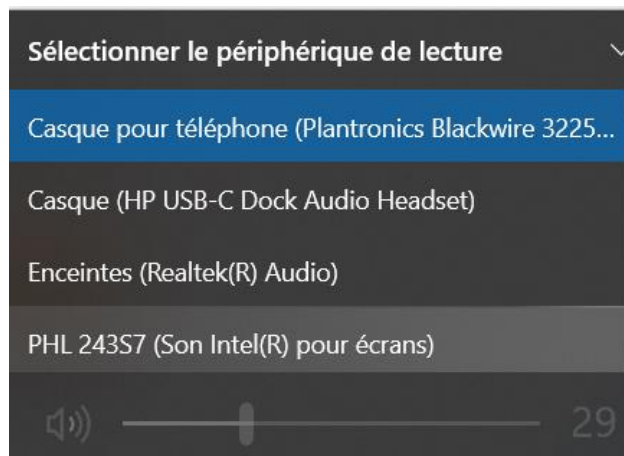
Sélectionner le périphérique de lecture

Casque pour téléphone (Plantronics Blackwire 3225...

Casque (HP USB-C Dock Audio Headset)

Enceintes (Realtek(R) Audio)

PHL 243S7 (Son Intel(R) pour écrans)

29